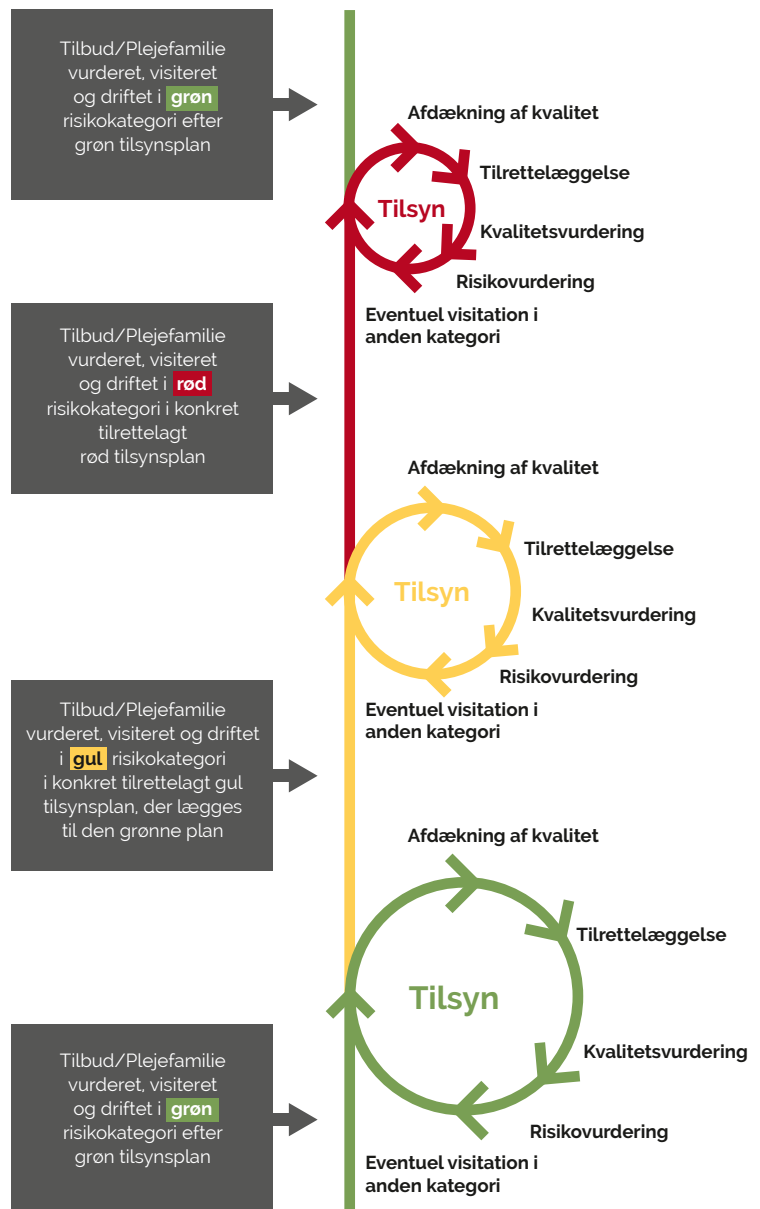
Tilbud/Plejefamilie vurderet, visiteret og driftet i grøn risikokategori efter grøn tilsynsplan

Afdækning af kvalitet

Tilsyn

Tilrettelæggelse

Kvalitetsvurdering

Risikovurdering

Eventuel visitation i anden kategori

Tilbud/Plejefamilie vurderet, visiteret og driftet i rød risikokategori i konkret tilrettelagt rød tilsynsplan

Afdækning af kvalitet

Tilsyn

Tilrettelæggelse

Kvalitetsvurdering

Risikovurdering

Eventuel visitation i anden kategori

Tilbud/Plejefamilie vurderet, visiteret og driftet i gul risikokategori i konkret tilrettelagt gul tilsynsplan, der lægges til den grønne plan

Afdækning af kvalitet

Tilsyn

Tilrettelæggelse

Kvalitetsvurdering

Risikovurdering

Tilbud/Plejefamilie vurderet, visiteret og driftet i grøn risikokategori efter grøn tilsynsplan

Eventuel visitation i anden kategori